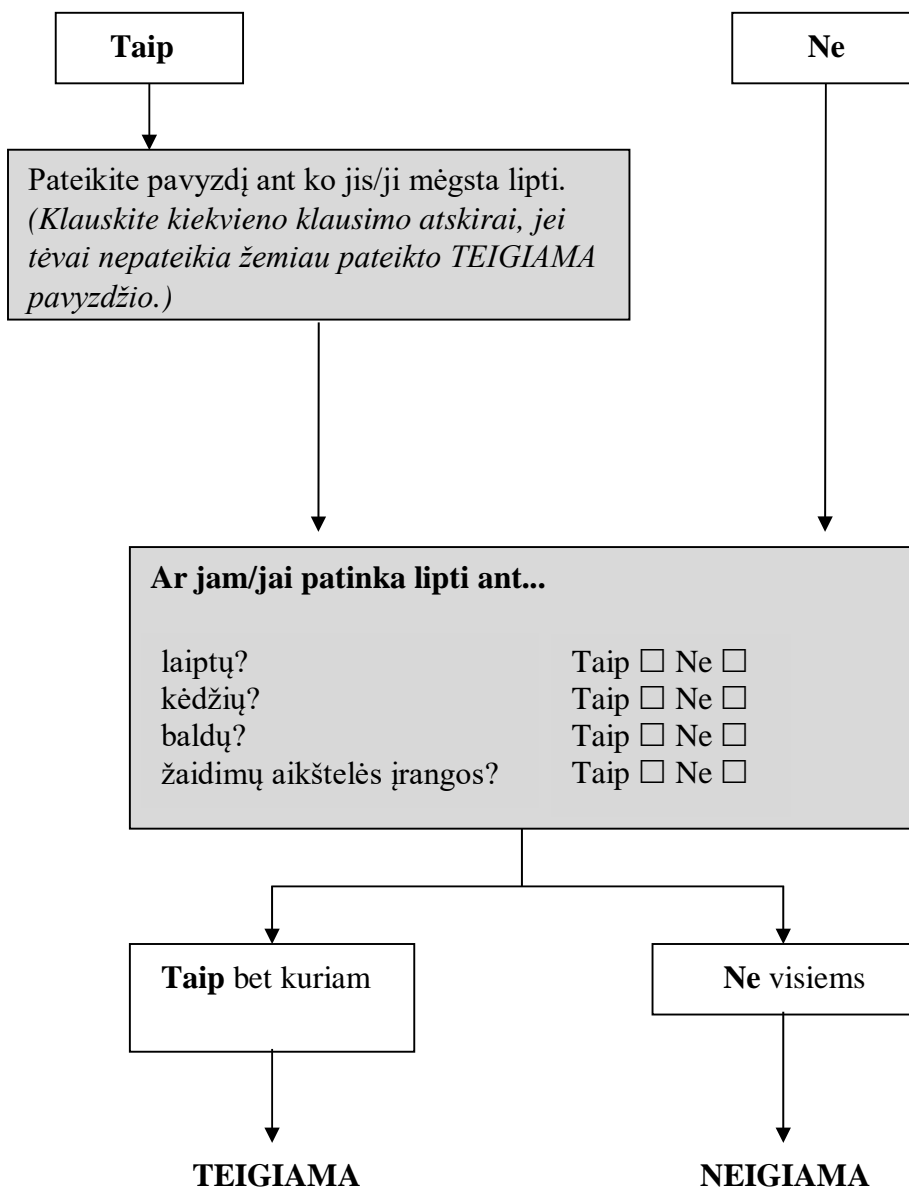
**Taip**

**Ne**

Pateikite pavyzdį ant ko jis/ji mėgsta lipti. *(Klauskite kiekvieno klausimo atskirai, jei tėvai nepateikia žemiau pateikto TEIGIAMA pavyzdžio.)*

**Ar jam/jai patinka lipti ant...**

| | |
|---|---|
| laiptų? | Taip ☐ Ne ☐ |
| kėdžių? | Taip ☐ Ne ☐ |
| baldų? | Taip ☐ Ne ☐ |
| žaidimų aikštelės įrangos? | Taip ☐ Ne ☐ |

**Taip** bet kuriam

**Ne** visiems

**TEIGIAMA**

**NEIGIAMA**